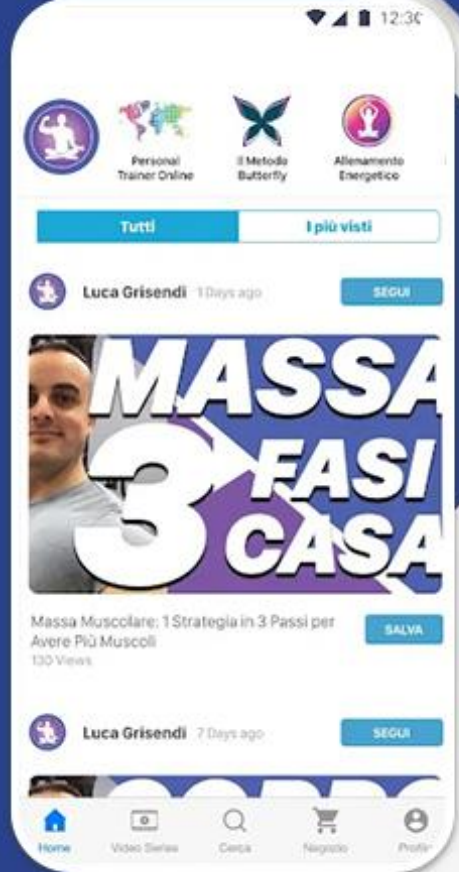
12:30

Personal Trainer Online

Il Metodo Butterfly

Allenamento Energetico

Tutti

I più visti

Luca Grisendi 1 Days ago

SEGUI

MASSA 3 FASI CASA

Massa Muscolare: 1 Strategia in 3 Passi per Avere Più Muscoli

130 Views

SALVA

Luca Grisendi 7 Days ago

SEGUI

Home

Video Series

Cerca

Negozio

Profilo